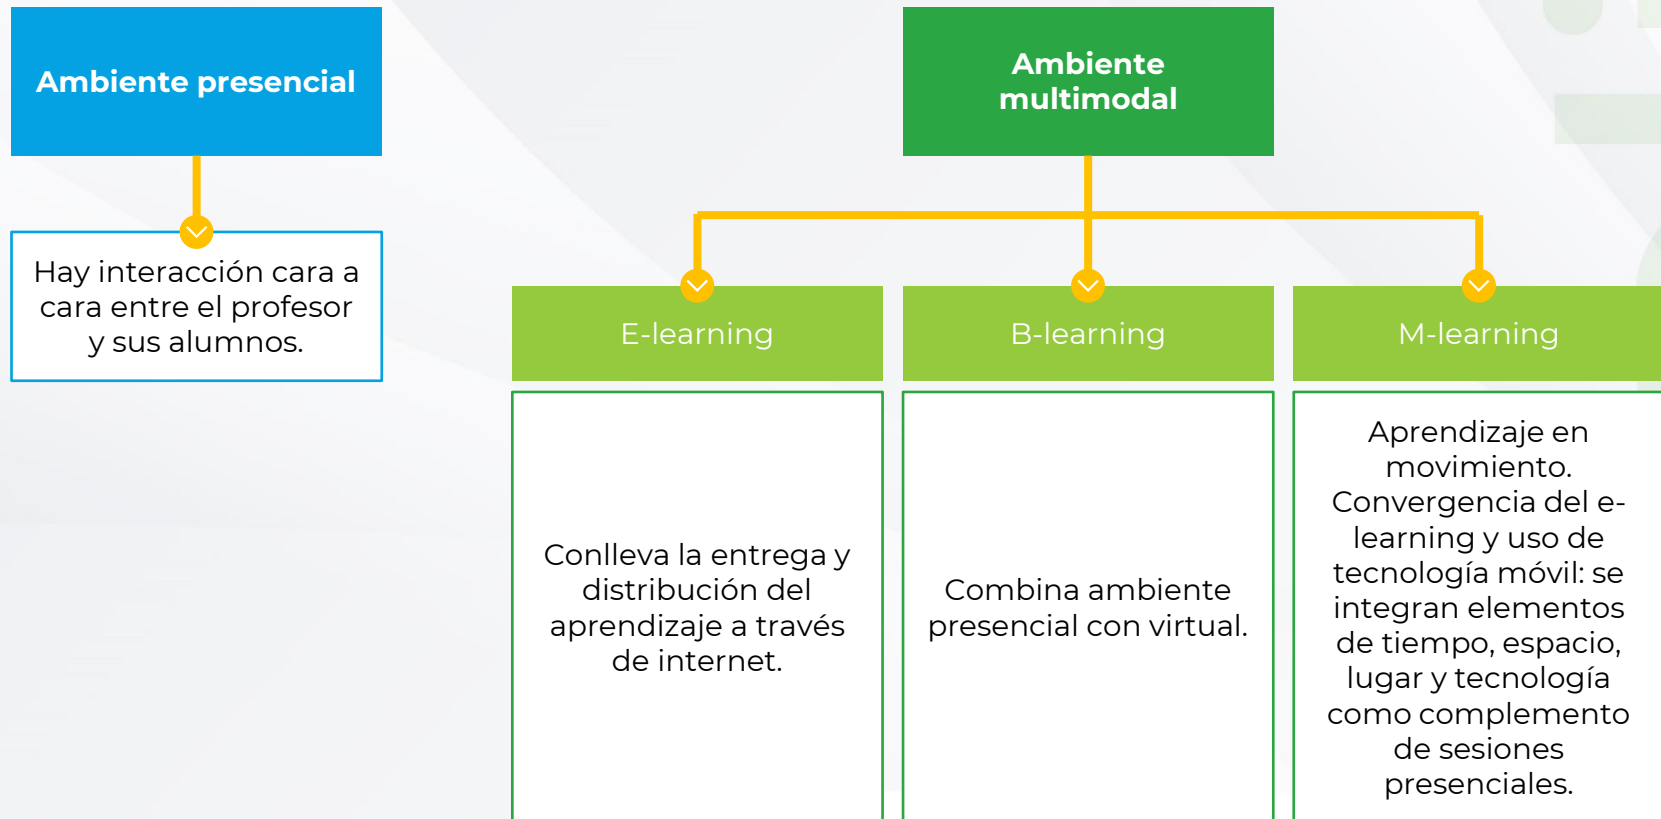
Ambiente presencial

Hay interacción cara a cara entre el profesor y sus alumnos.

Ambiente multimodal

E-learning

Conlleva la entrega y distribución del aprendizaje a través de internet.

B-learning

Combina ambiente presencial con virtual.

M-learning

Aprendizaje en movimiento. Convergencia del e-learning y uso de tecnología móvil: se integran elementos de tiempo, espacio, lugar y tecnología como complemento de sesiones presenciales.